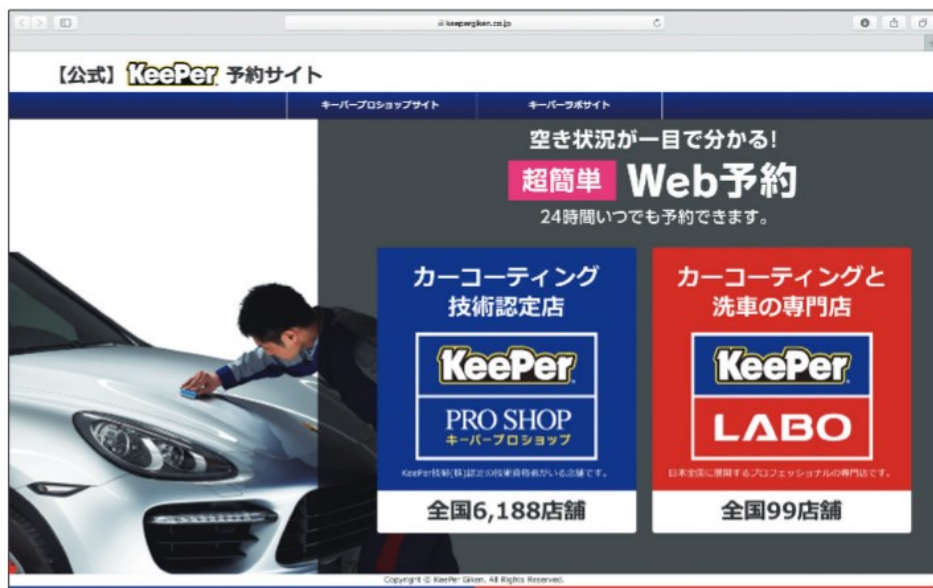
keepergiken.co.jp

【公式】KeePer 予約サイト

キーパープロショップサイト　キーパーラボサイト

空き状況が一目で分かる!

超簡単 Web予約

24時間いつでも予約できます。

カーコーティング
技術認定店

KeePer

PRO SHOP
キーパープロショップ

KeePer技研(株)認定の技術資格者がいる店舗です。

全国6,188店舗

カーコーティングと
洗車の専門店

KeePer

LABO

日本全国に展開するプロフェッショナルの専門店です。

全国99店舗

Copyright © KeePer Giken. All Rights Reserved.